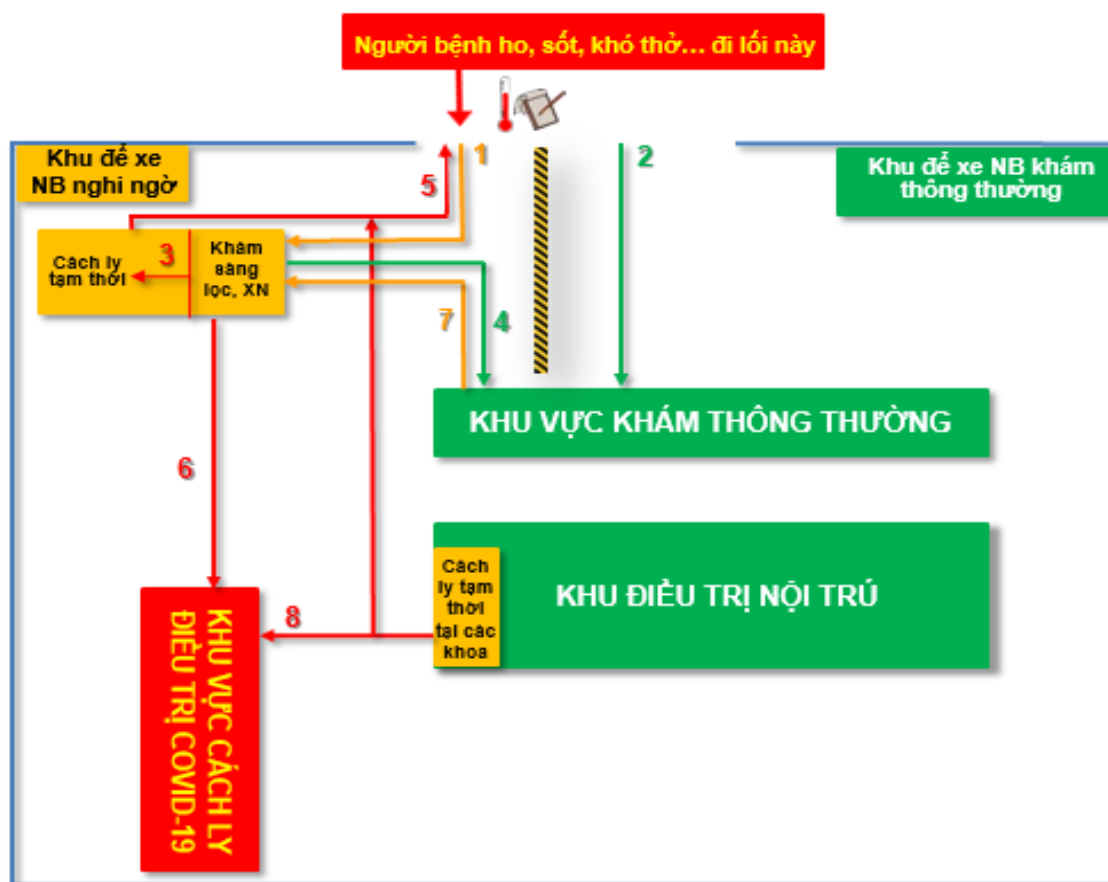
Người bệnh ho, sốt, khó thở… đi lối này

Khu để xe NB nghi ngờ

5

1

2

Khu để xe NB khám thông thường

Cách ly tạm thời

3

Khám sàng lọc, XN

7

4

KHU VỰC KHÁM THÔNG THƯỜNG

6

Cách ly tạm thời tại các khoa

KHU ĐIỀU TRỊ NỘI TRÚ

8

KHU VỰC CÁCH LY ĐIỀU TRỊ COVID-19